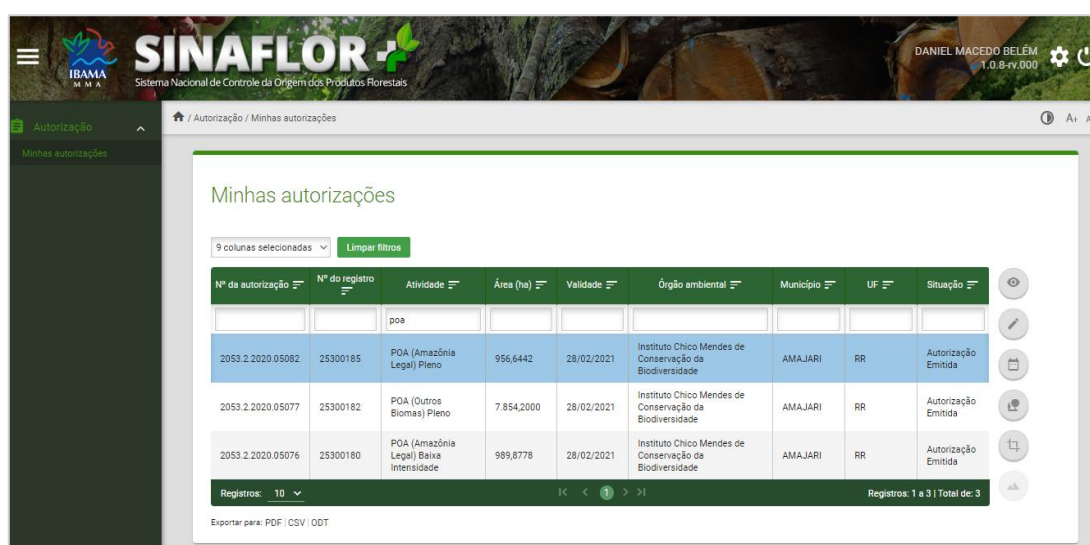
IBAMA
MMA
SINAFLOR
Sistema Nacional de Controle da Origem dos Produtos Florestais
DANIEL MACEDO BELÉM
1.0.8-rv.000

Autorização
Minhas autorizações

/ Autorização / Minhas autorizações

A+

Minhas autorizações

9 colunas selecionadas
Limpar filtros

| Nº da autorização | Nº do registro | Atividade | Área (ha) | Validade | Órgão ambiental | Município | UF | Situação |
|---|---|---|---|---|---|---|---|---|
| | | poa | | | | | | |
| 2053.2.2020.05082 | 25300185 | POA (Amazônia Legal) Pleno | 956,6442 | 28/02/2021 | Instituto Chico Mendes de Conservação da Biodiversidade | AMAJARI | RR | Autorização Emitida |
| 2053.2.2020.05077 | 25300182 | POA (Outros Biomas) Pleno | 7.854,2000 | 28/02/2021 | Instituto Chico Mendes de Conservação da Biodiversidade | AMAJARI | RR | Autorização Emitida |
| 2053.2.2020.05076 | 25300180 | POA (Amazônia Legal) Baixa Intensidade | 989,8778 | 28/02/2021 | Instituto Chico Mendes de Conservação da Biodiversidade | AMAJARI | RR | Autorização Emitida |

Registros: 10
1
Registros: 1 a 3 | Total de: 3

Exportar para: PDF | CSV | ODT